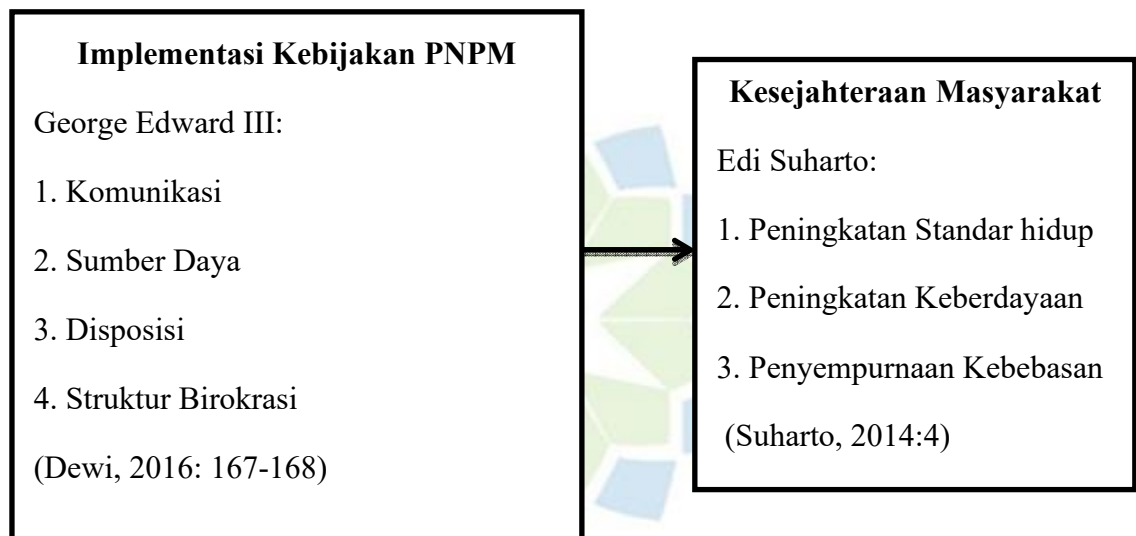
Implementasi Kebijakan PNPM

George Edward III:

1. Komunikasi

2. Sumber Daya

3. Disposisi

4. Struktur Birokrasi

(Dewi, 2016: 167-168)

Kesejahteraan Masyarakat

Edi Suharto:

1. Peningkatan Standar hidup

2. Peningkatan Keberdayaan

3. Penyempurnaan Kebebasan

(Suharto, 2014:4)